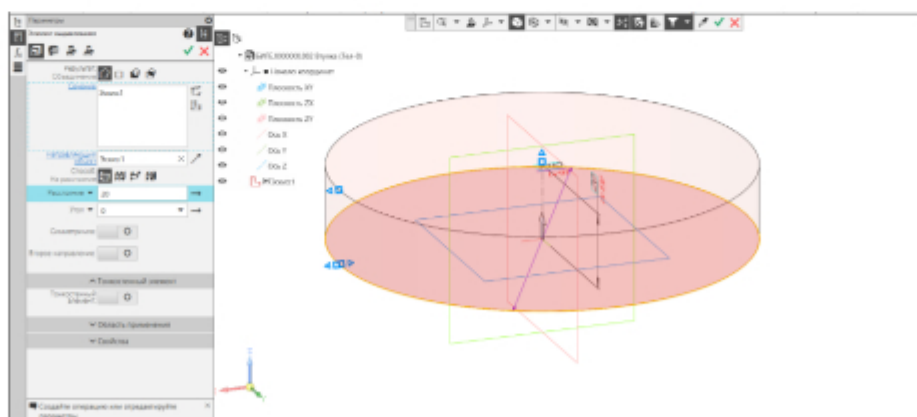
Параметры
Элемент выдавливания
Результат
Сечение
Эскиз:1
Направление
Эскиз:1
Способ
Расстояние
20
Угол
0
Симметрично
Второе направление
Тонкостенный элемент
Тонкостенный элемент
Область применения
Свойства
Создайте операцию или отредактируйте параметры
БИТС.000000.002 Втулка (Тел-0)
Система координат
Плоскость XY
Плоскость ZX
Плоскость ZY
Ось X
Ось Y
Ось Z
Эскиз:1